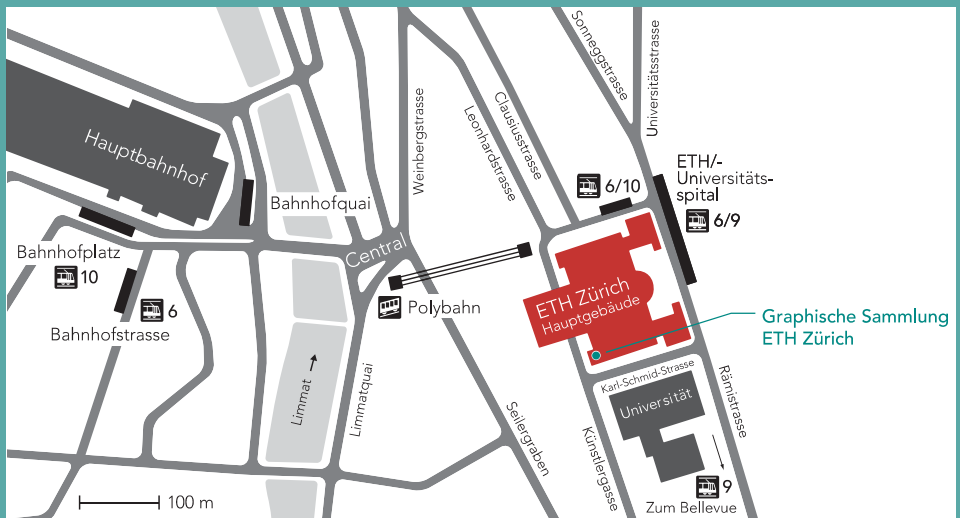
Hauptbahnhof

Bahnhofquai

Bahnhofplatz
10

6
Bahnhofstrasse

Central

Weinbergstrasse

Leonhardstrasse

Clausiusstrasse

Sonneggstrasse

Universitätstrasse

6/10

ETH/-
Universitäts-
spital
6/9

Polybahn

ETH Zürich
Hauptgebäude

Graphische Sammlung
ETH Zürich

Limmat →

Limmatquai

Seilergraben

Karl-Schmid-Strasse

Universität

Rämistrasse

Künstlergasse

9
Zum Bellevue

100 m